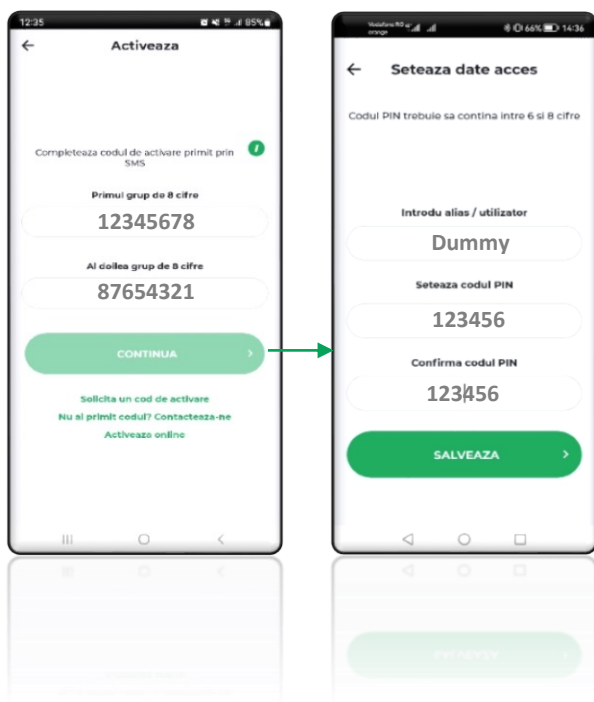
12:35 85%

Activeaza

Completeaza codul de activare primit prin SMS

Primul grup de 8 cifre

12345678

Al doilea grup de 8 cifre

87654321

CONTINUA

Solicita un cod de activare

Nu ai primit codul? Contacteaza-ne

Activeaza online

Vodafone RO orange 66% 14:36

Seteaza date acces

Codul PIN trebuie sa contina intre 6 si 8 cifre

Introdu alias / utilizator

Dummy

Seteaza codul PIN

123456

Confirma codul PIN

123456

SALVEAZA